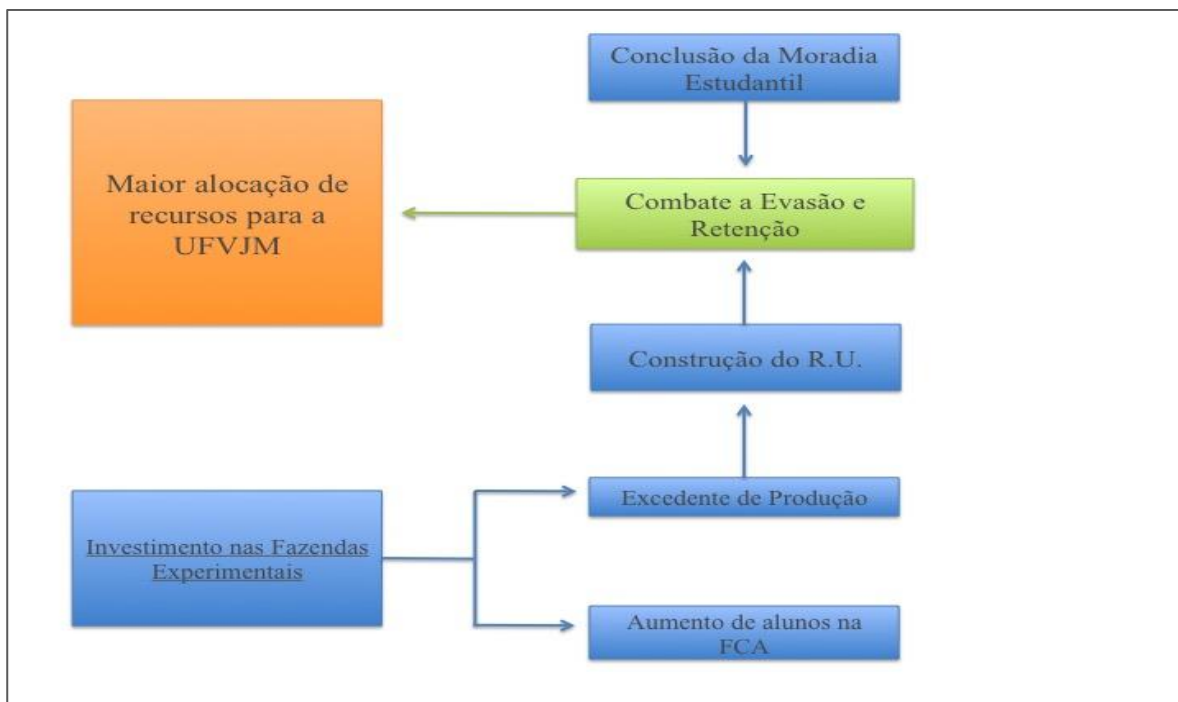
Conclusão da Moradia Estudantil

Maior alocação de recursos para a UFVJM

Combate a Evasão e Retenção

Construção do R.U.

Investimento nas Fazendas Experimentais

Excedente de Produção

Aumento de alunos na FCA